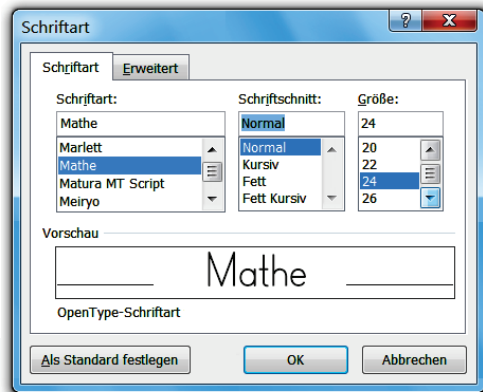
Schriftart

?

X

Schriftart

Erweitert

Schriftart:

Mathe

Marlett
Mathe
Matura MT Script
Meiryo

Schriftschnitt:

Normal

Normal
Kursiv
Fett
Fett Kursiv

Größe:

24

20
22
24
26

Vorschau

Mathe

OpenType-Schriftart

Als Standard festlegen

OK

Abbrechen